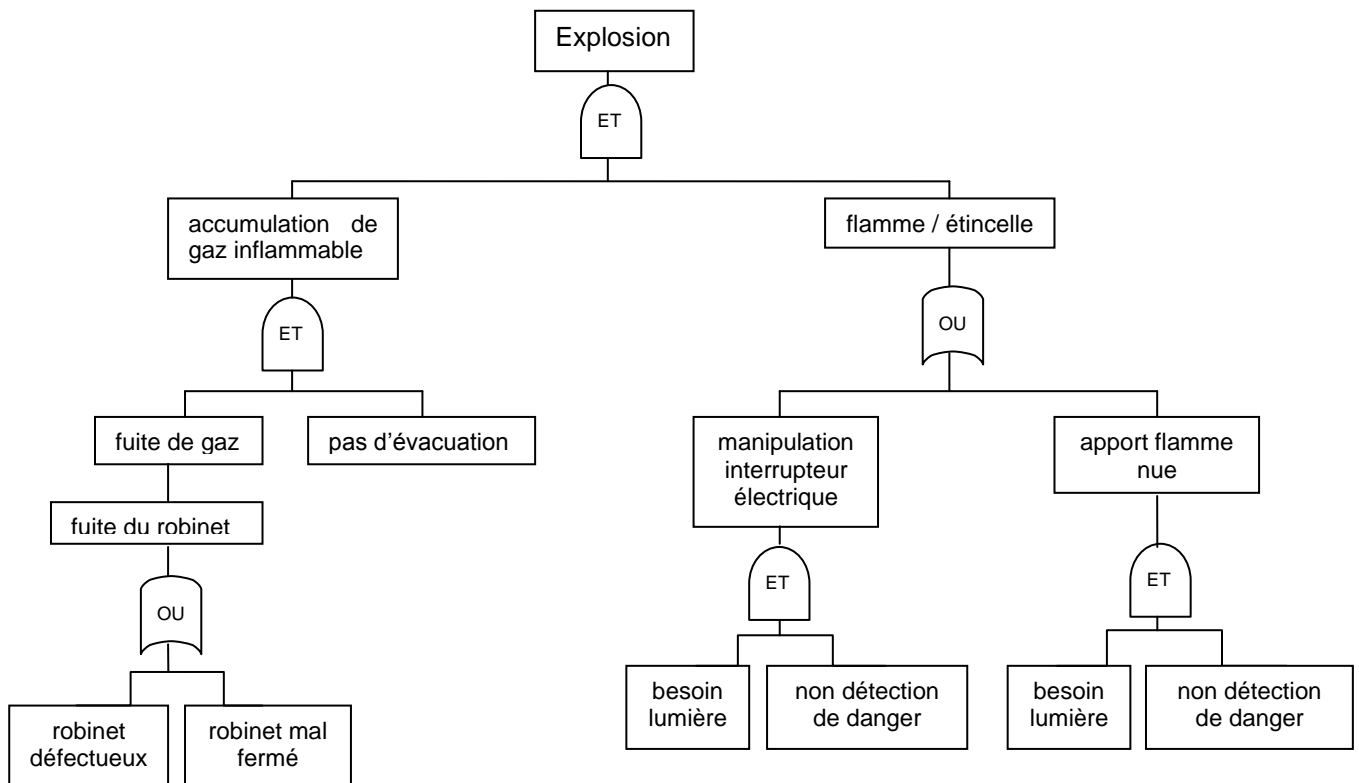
Explosion

ET

accumulation de gaz inflammable

flamme / étincelle

ET

OU

fuite de gaz

pas d'évacuation

manipulation interrupteur électrique

apport flamme nue

fuite du robinet

OU

ET

ET

robinet défectueux

robinet mal fermé

besoin lumière

non détection de danger

besoin lumière

non détection de danger